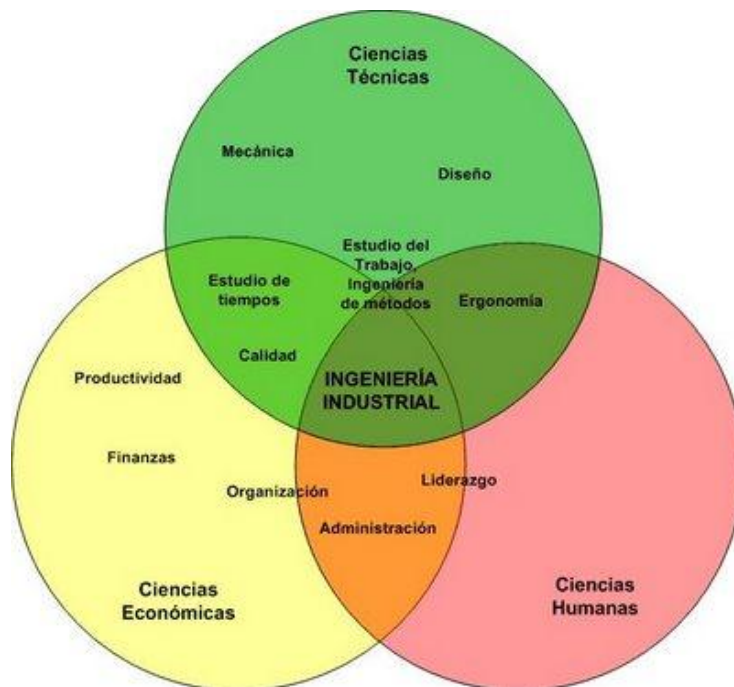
Ciencias Técnicas

Mecánica

Diseño

Estudio del Trabajo, Ingeniería de métodos

Estudio de tiempos

Ergonomía

Calidad

Productividad

INGENIERÍA INDUSTRIAL

Finanzas

Organización

Liderazgo

Administración

Ciencias Económicas

Ciencias Humanas